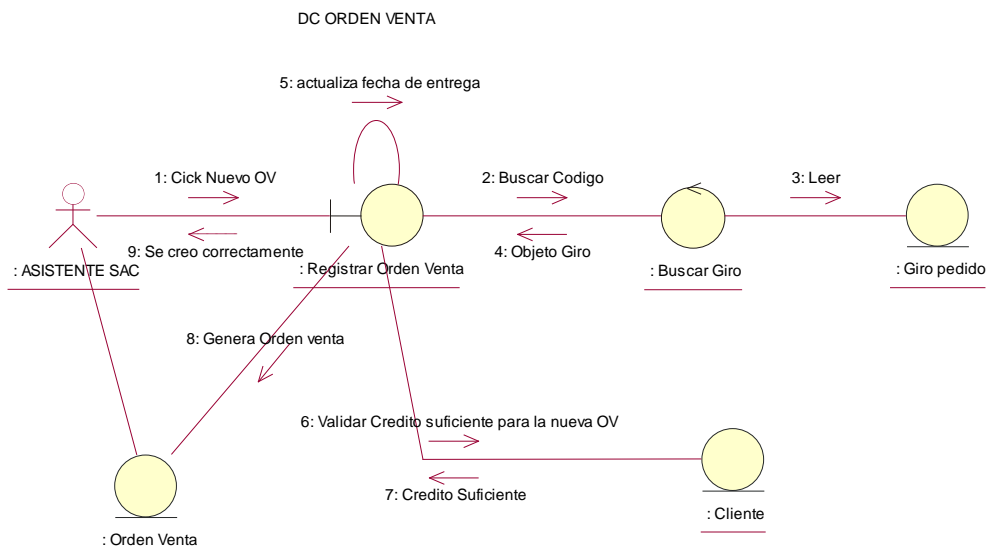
DC ORDEN VENTA

5: actualiza fecha de entrega

1: Cick Nuevo OV

2: Buscar Codigo

3: Leer

9: Se creo correctamente

4: Objeto Giro

: ASISTENTE SAC

: Registrar Orden Venta

: Buscar Giro

: Giro pedido

8: Genera Orden venta

6: Validar Credito suficiente para la nueva OV

7: Credito Suficiente

: Cliente

: Orden Venta